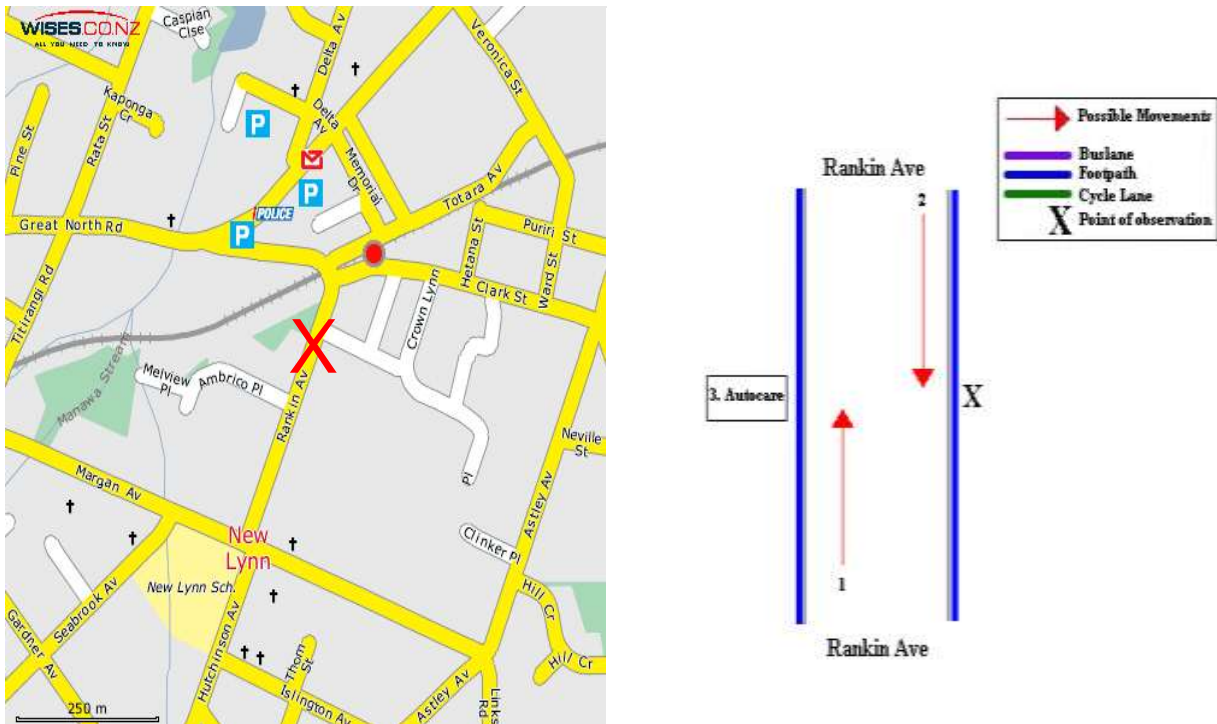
WISES.CO.NZ
ALL YOU NEED TO KNOW

Caspian Clse
Delta Av
Veronica St
Kaponga Cr
Rata St
Pine St
P
Delta Av
Memorial Dr
P
POLICE
Great North Rd
P
Totara Av
Puriri St
Hetana St
Ward St
Clark St
Crown Lynn
Titirangi Rd
X
Manawa Stream
Melview Pl
Ambrico Pl
Rankin Av
Pl
Neville St
Margan Av
Astley Av
Clinker Pl
New Lynn
New Lynn Sch.
Hill Cr
Hill Cr
Seabrook Av
Gardner Av
Hutchinson Av
Thom St
Islington Av
Astley Av
Links Rd
250 m

Possible Movements
Buslane
Footpath
Cycle Lane
X Point of observation

Rankin Ave
2
3. Autocare
X
1
Rankin Ave